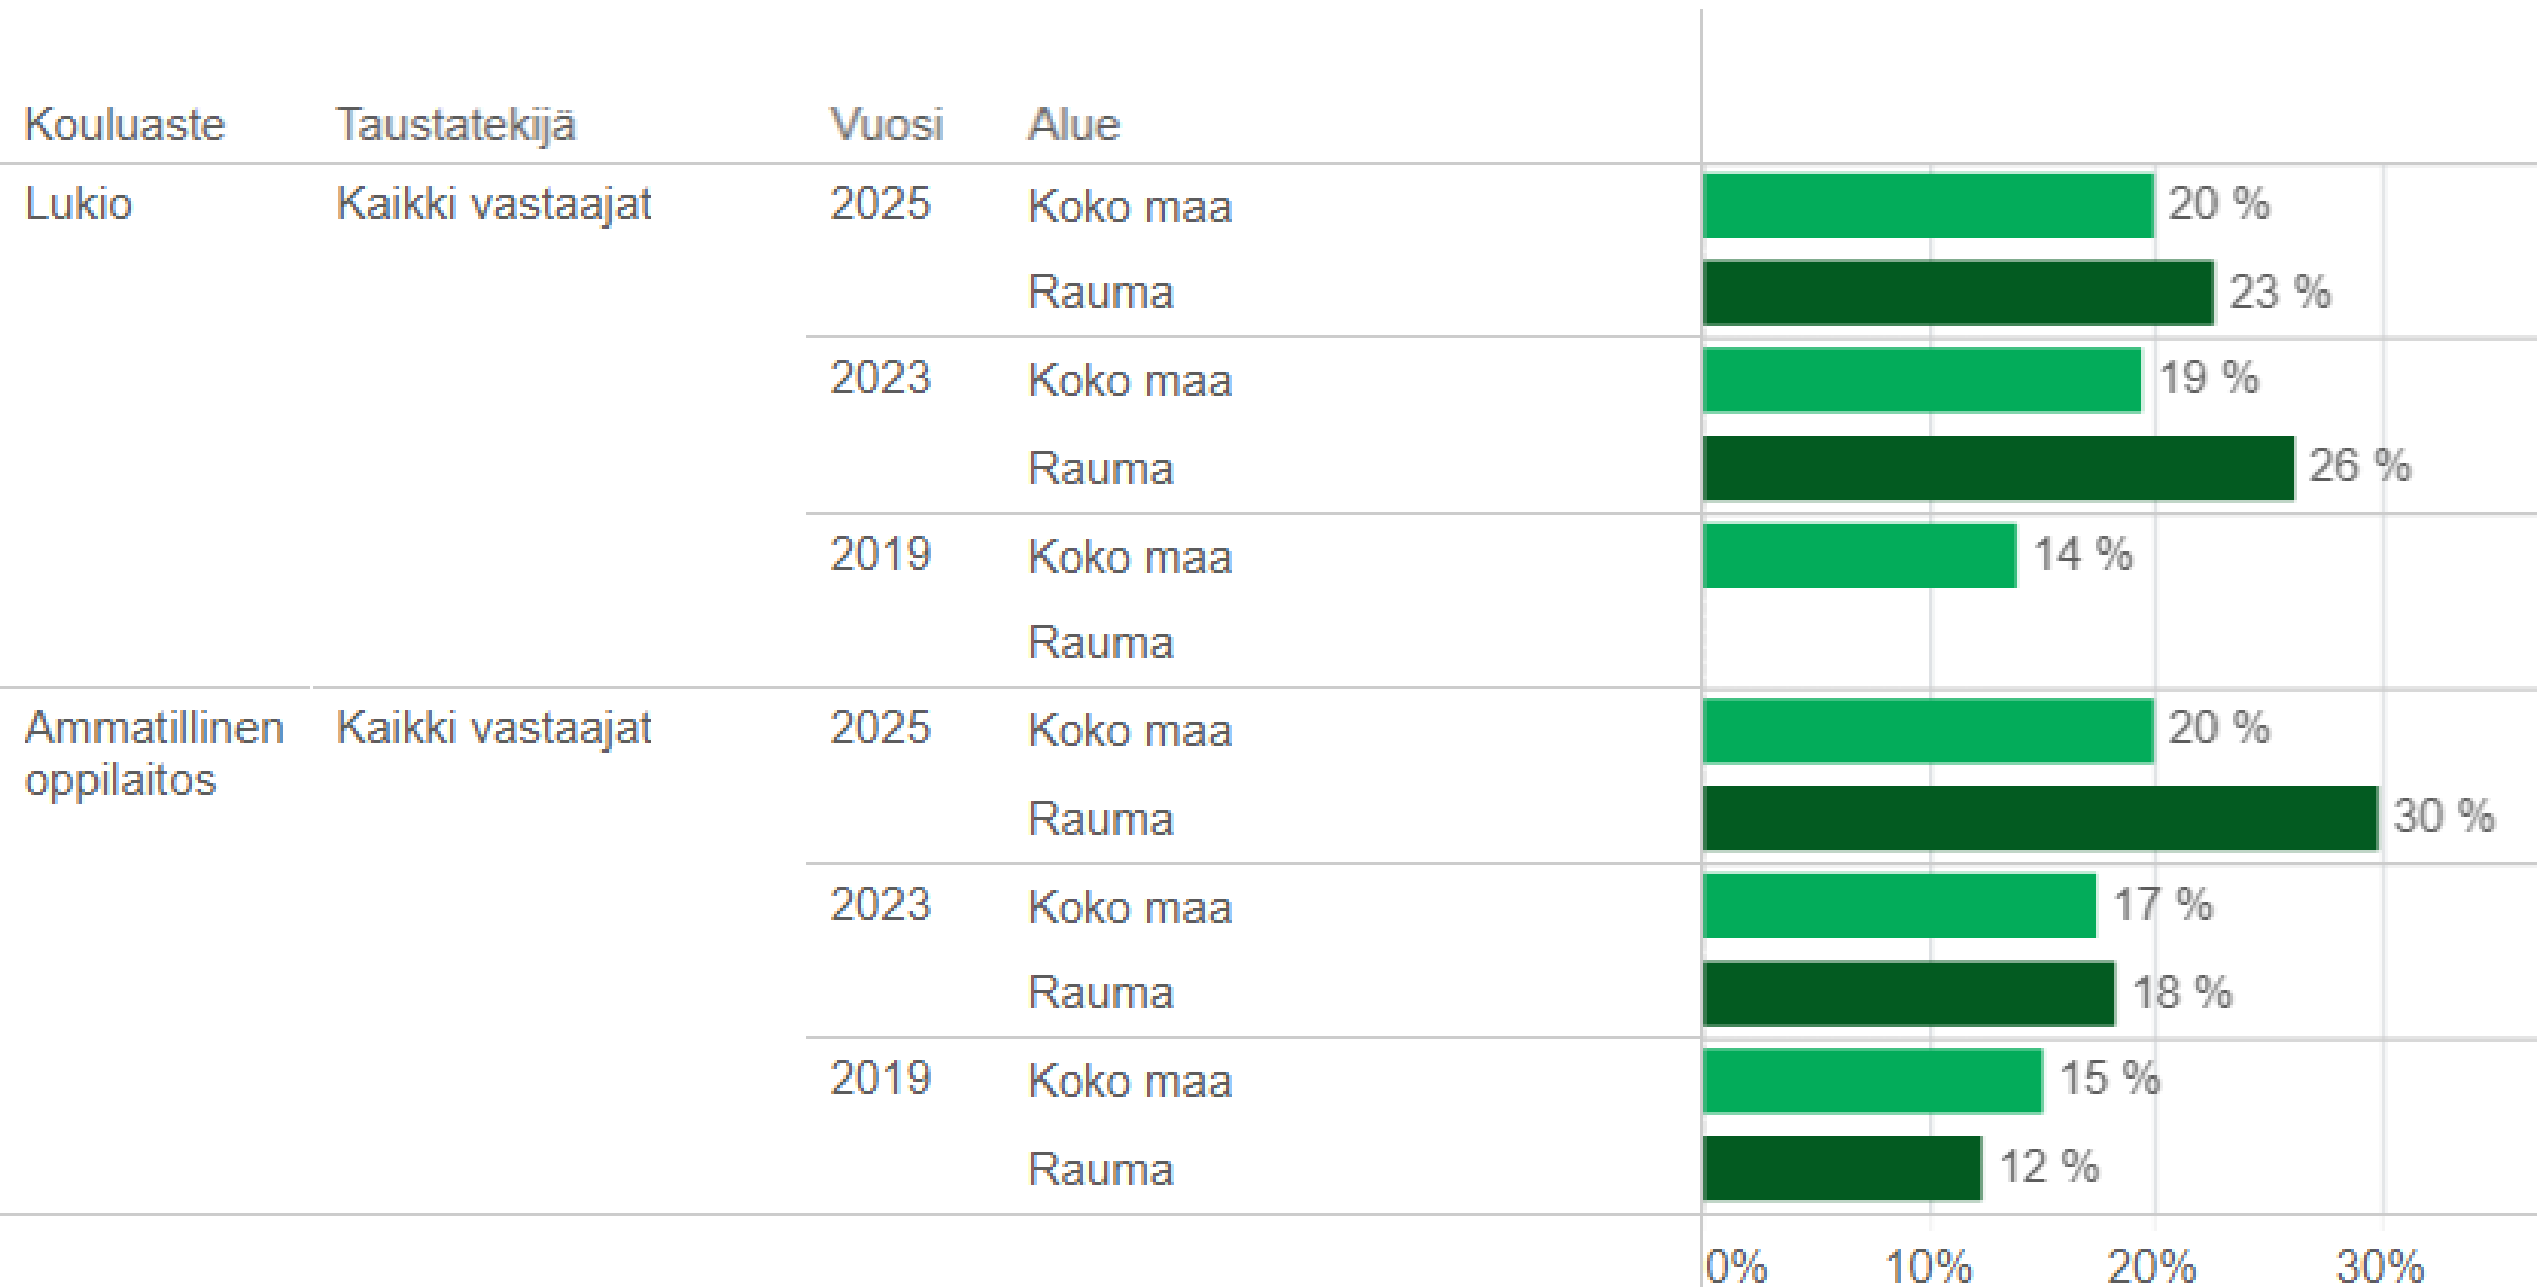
| Kouluaste | Taustatekijä | Vuosi | Alue | |
|---|---|---|---|---|
| Lukio | Kaikki vastaajat | 2025 | Koko maa | 20 % |
| | | | Rauma | 23 % |
| | | 2023 | Koko maa | 19 % |
| | | | Rauma | 26 % |
| | | 2019 | Koko maa | 14 % |
| | | | Rauma | |
| Ammatillinen oppilaitos | Kaikki vastaajat | 2025 | Koko maa | 20 % |
| | | | Rauma | 30 % |
| | | 2023 | Koko maa | 17 % |
| | | | Rauma | 18 % |
| | | 2019 | Koko maa | 15 % |
| | | | Rauma | 12 % |

0% 10% 20% 30%